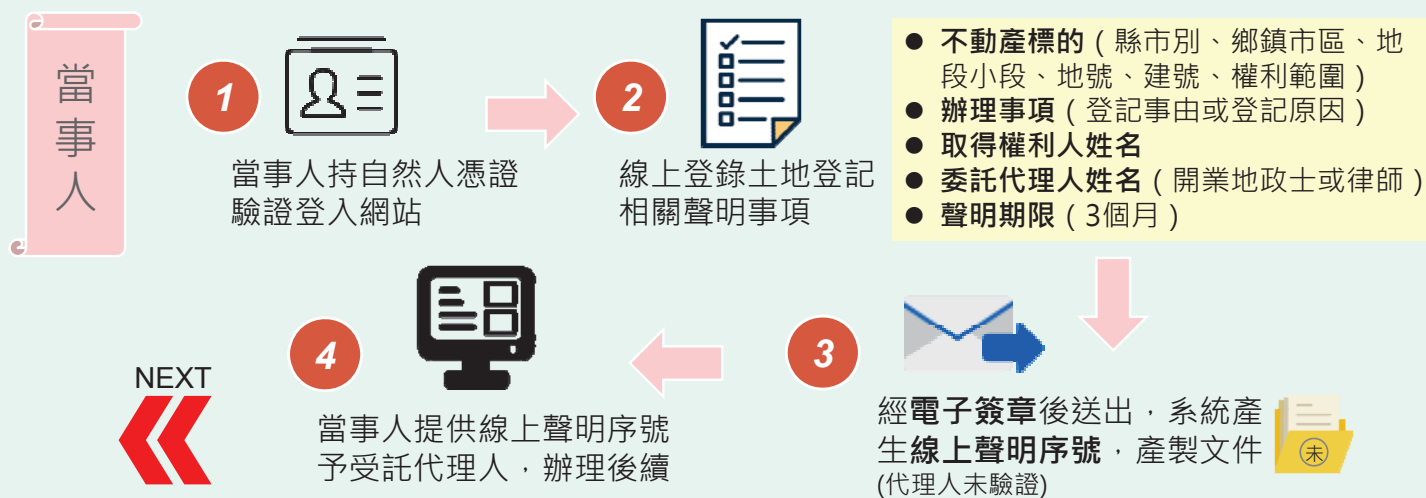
當事人

1
當事人持自然人憑證驗證登入網站

2
線上登錄土地登記相關聲明事項

● 不動產標的(縣市別、鄉鎮市區、地段小段、地號、建號、權利範圍)
● 辦理事項(登記事由或登記原因)
● 取得權利人姓名
● 委託代理人姓名(開業地政士或律師)
● 聲明期限(3個月)

3
經電子簽章後送出，系統產生線上聲明序號，產製文件
(代理人未驗證)

未

4
當事人提供線上聲明序號予受託代理人，辦理後續

NEXT